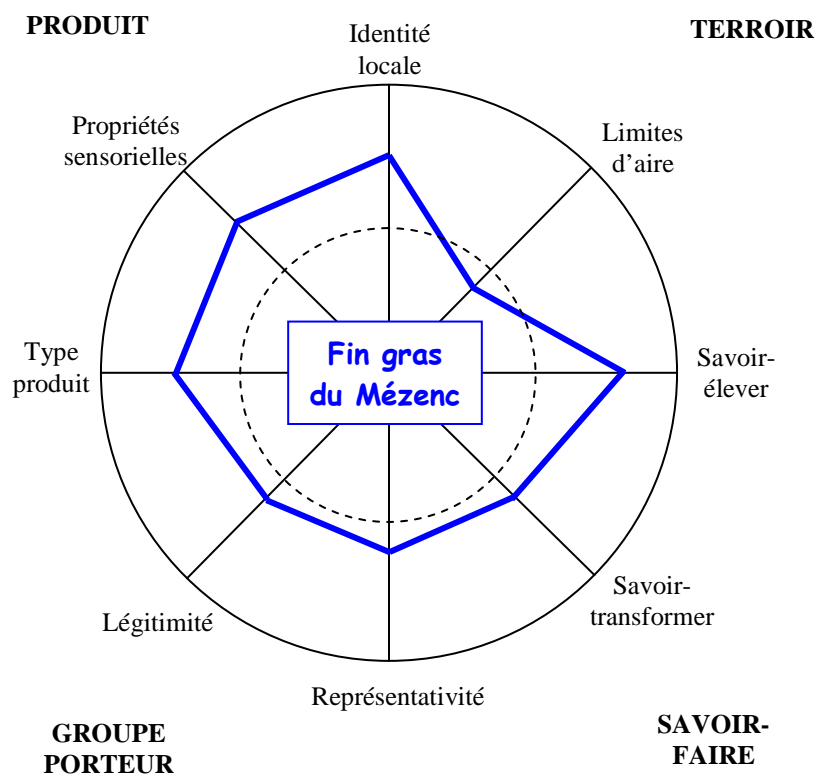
PRODUIT

TERROIR

Identité locale

Limites d'aire

Propriétés sensorielles

Savoir-élever

Type produit

Fin gras du Mézenc

Savoir-transformer

Légitimité

Représentativité

GROUPE PORTEUR

SAVOIR-FAIRE